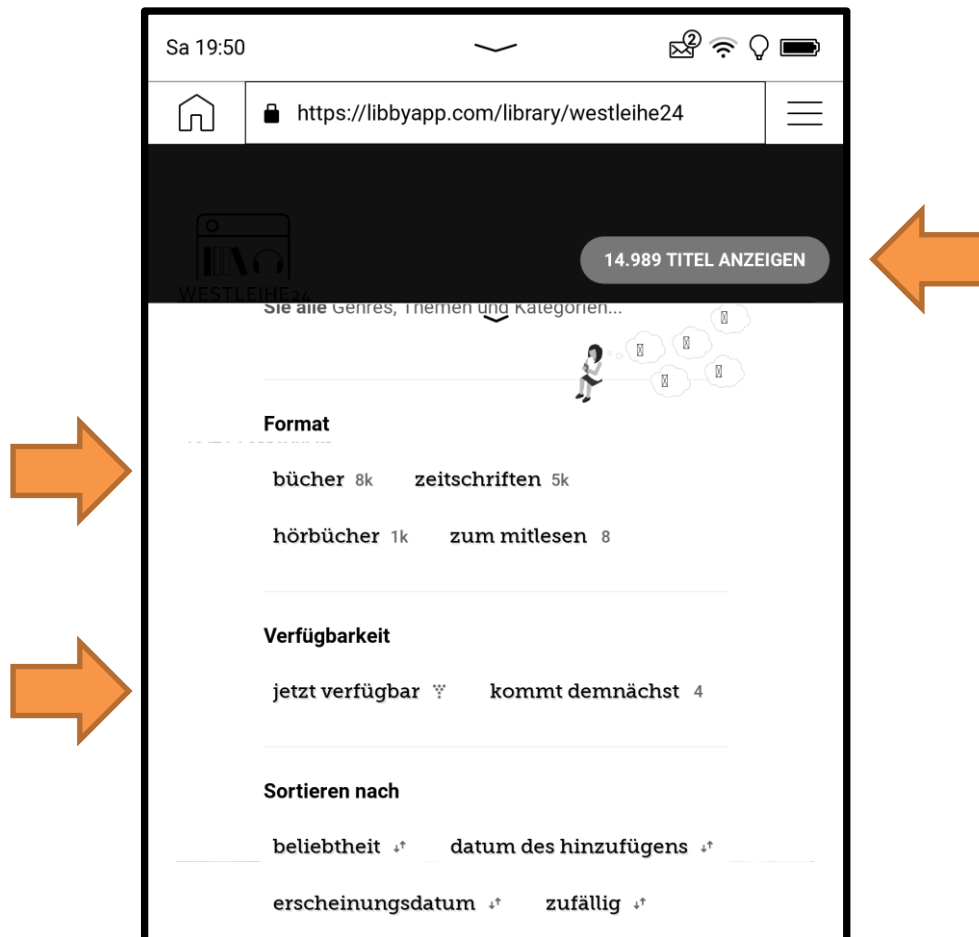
Sa 19:50

https://libbyapp.com/library/westleihe24

WESTLEIHE24

14.989 TITEL ANZEIGEN

Sie alle Genres, Themen und Kategorien...

Format

bücher 8k zeitschriften 5k

hörbücher 1k zum mitlesen 8

Verfügbarkeit

jetzt verfügbar kommt demnächst 4

Sortieren nach

beliebtheit datum des hinzufügens

erscheinungsdatum zufällig